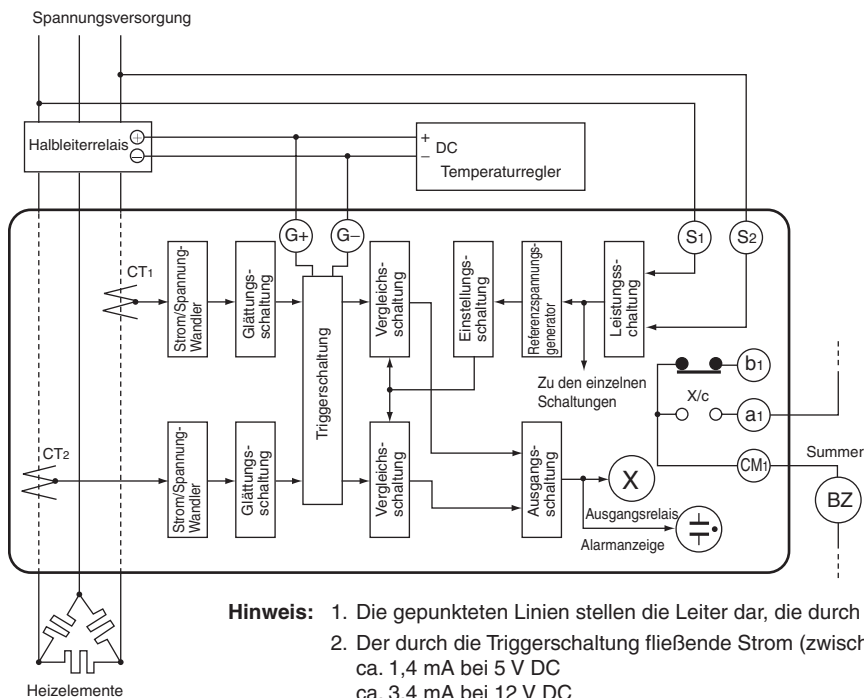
Spannungsversorgung

Halbleiterrelais

+ DC
– Temperaturregler

CT1

Strom/Spannung-Wandler

Glättungsschaltung

G+

G–

Triggerschaltung

Vergleichsschaltung

Einstellungsschaltung

Referenzspannungsgenerator

Leistungsschaltung

S1

S2

b1

X/c

a1

Zu den einzelnen Schaltungen

CT2

Strom/Spannung-Wandler

Glättungsschaltung

Vergleichsschaltung

Ausgangsschaltung

X

Ausgangsrelais

Alarmanzeige

CM1

Summer

BZ

Heizelemente

Hinweis: 1. Die gepunkteten Linien stellen die Leiter dar, die durch
2. Der durch die Triggerschaltung fließende Strom (zwisch
ca. 1,4 mA bei 5 V DC
ca. 3,4 mA bei 12 V DC